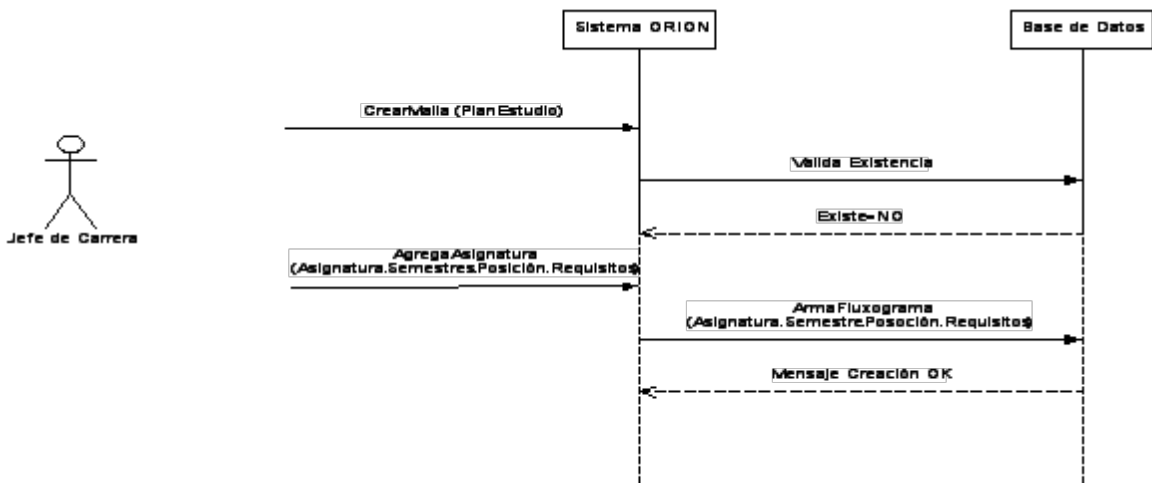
Sistema ORION

Base de Datos

Jefe de Carrera

CrearMalla (PlanEstudio)

Valida Existencia

Existe=NO

AgregaAsignatura (Asignatura.Semestres.Posición.Requisitos)

ArmaFluxograma (Asignatura.Semestre.Posoción.Requisitos)

Mensaje Creación OK